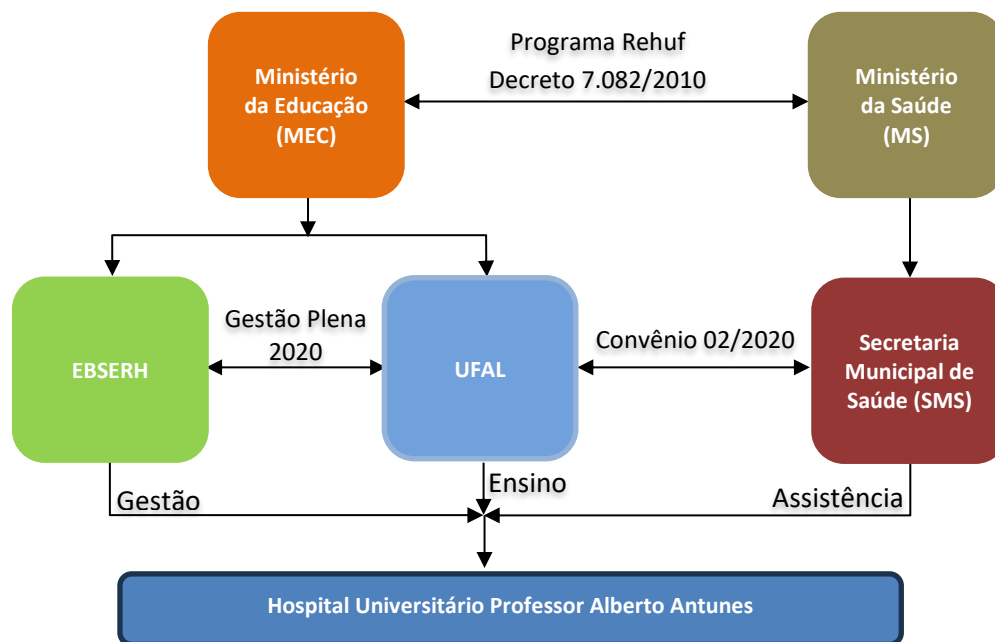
Ministério da Educação (MEC)

Programa Rehuf
Decreto 7.082/2010

Ministério da Saúde (MS)

EBSERH

Gestão Plena 2020

UFAL

Convênio 02/2020

Secretaria Municipal de Saúde (SMS)

Gestão

Ensino

Assistência

Hospital Universitário Professor Alberto Antunes